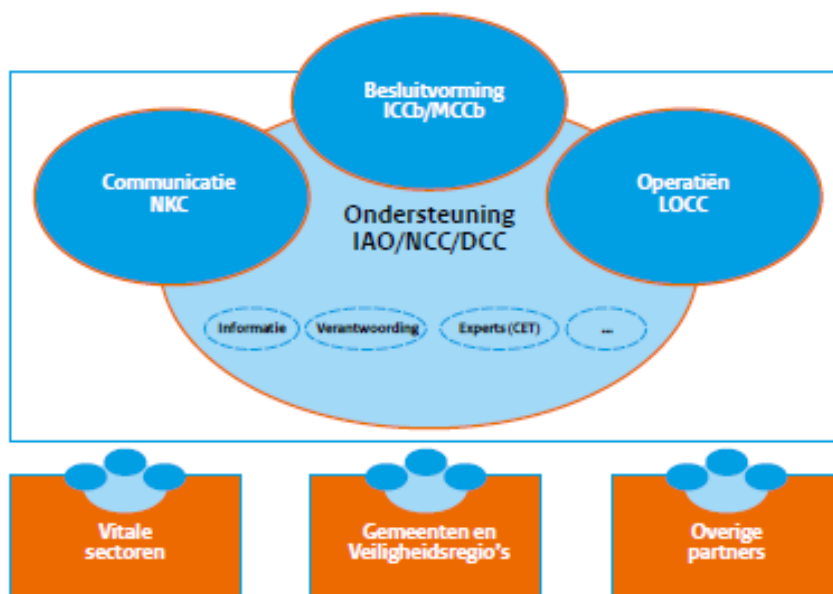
Besluitvorming
ICCb/MCCb

Communicatie
NKC

Ondersteuning
IAO/NCC/DCC

Operatiën
LOCC

Informatie

Verantwoording

Experts (CET)

...

Vitale sectoren

Gemeenten en Veiligheidsregio's

Overige partners